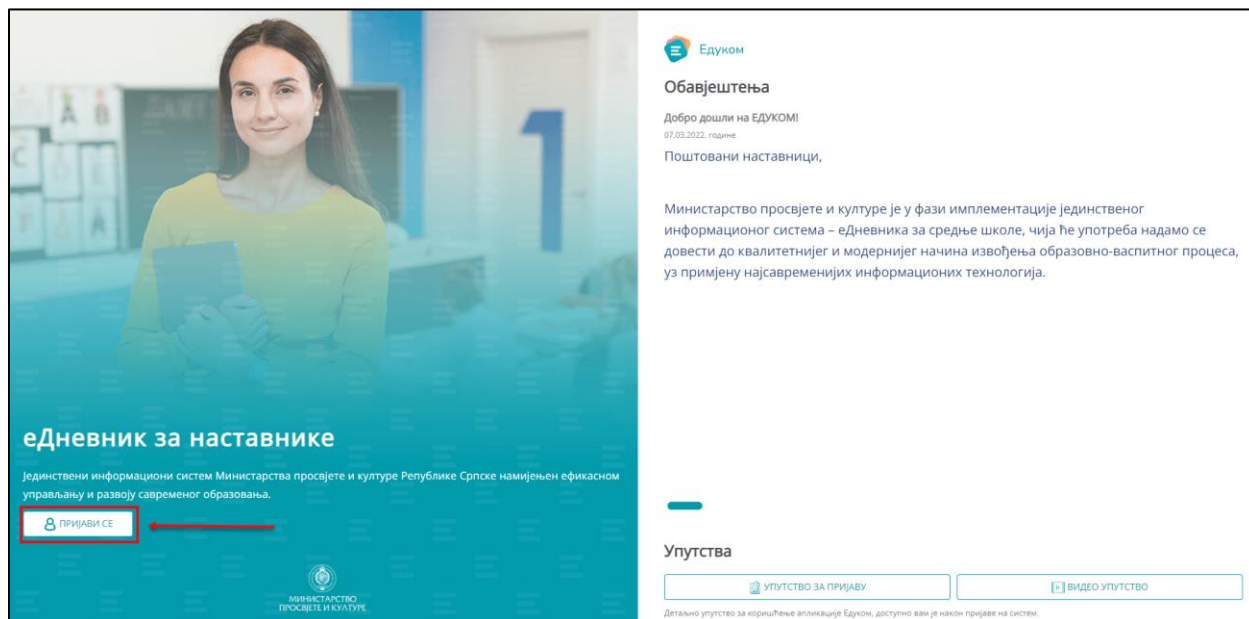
еДневник за наставнике

Јединствени информациони систем Министарства просвјете и културе Републике Српске намијењен ефикасном управљању и развоју савременог образовања.

ПРИЈАВИ СЕ

МИНИСТАРСТВО ПРОСВЈЕТЕ И КУЛТУРЕ

Едуком

Обавјештења

Добро дошли на ЕДУКОМ!
07.03.2022. године
Поштовани наставници,

Министарство просвјете и културе је у фази имплементације јединственог информационог система – еДневника за средње школе, чија ће употреба надамо се довести до квалитетнијег и модернијег начина извођења образовно-васпитног процеса, уз примјену најсавременијих информационих технологија.

Упутства

УПУТСТВО ЗА ПРИЈАВУ

ВИДЕО УПУТСТВО

Детаљно упутство за коришћење апликације Едуком, доступно вам је након пријаве на систем.